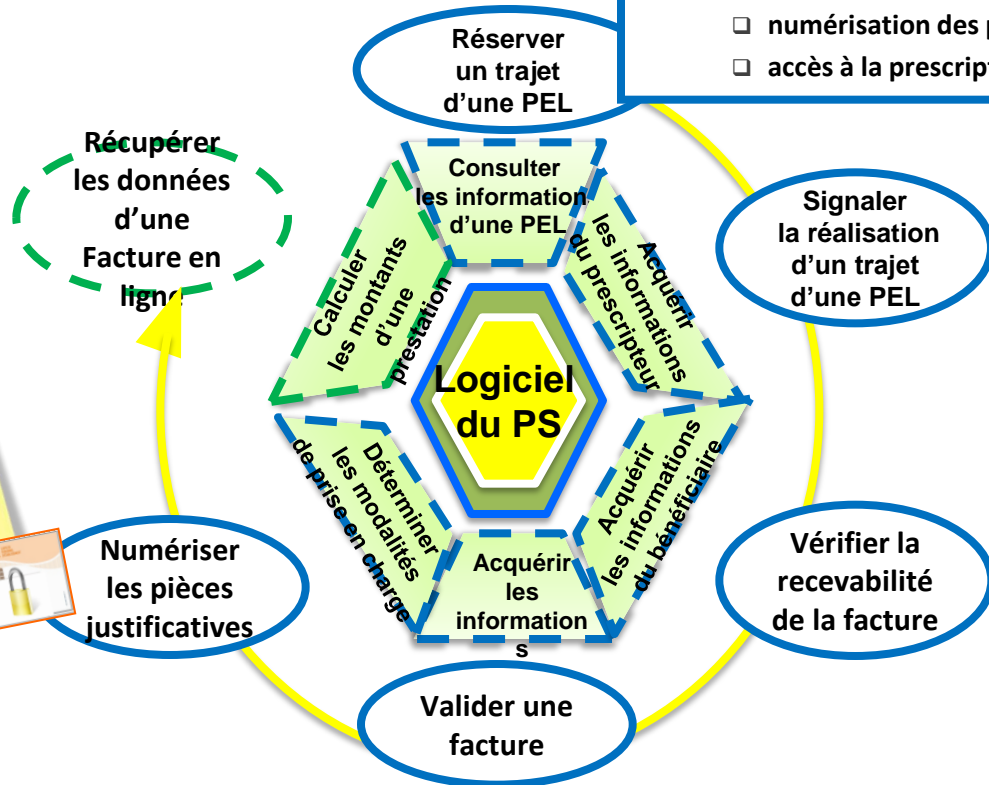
❑ numérisation des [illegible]
❑ accès à la prescript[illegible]

Réserver un trajet d'une PEL

Récupérer les données d'une Facture en ligne

Signaler la réalisation d'un trajet d'une PEL

Consulter les information d'une PEL

Acquérir les informations du prescripteur

Calculer les montants d'une prestation

Logiciel du PS

Déterminer les modalités de prise en charge

Acquérir les informations du bénéficiaire

Acquérir les information s

Numériser les pièces justificatives

Vérifier la recevabilité de la facture

Valider une facture